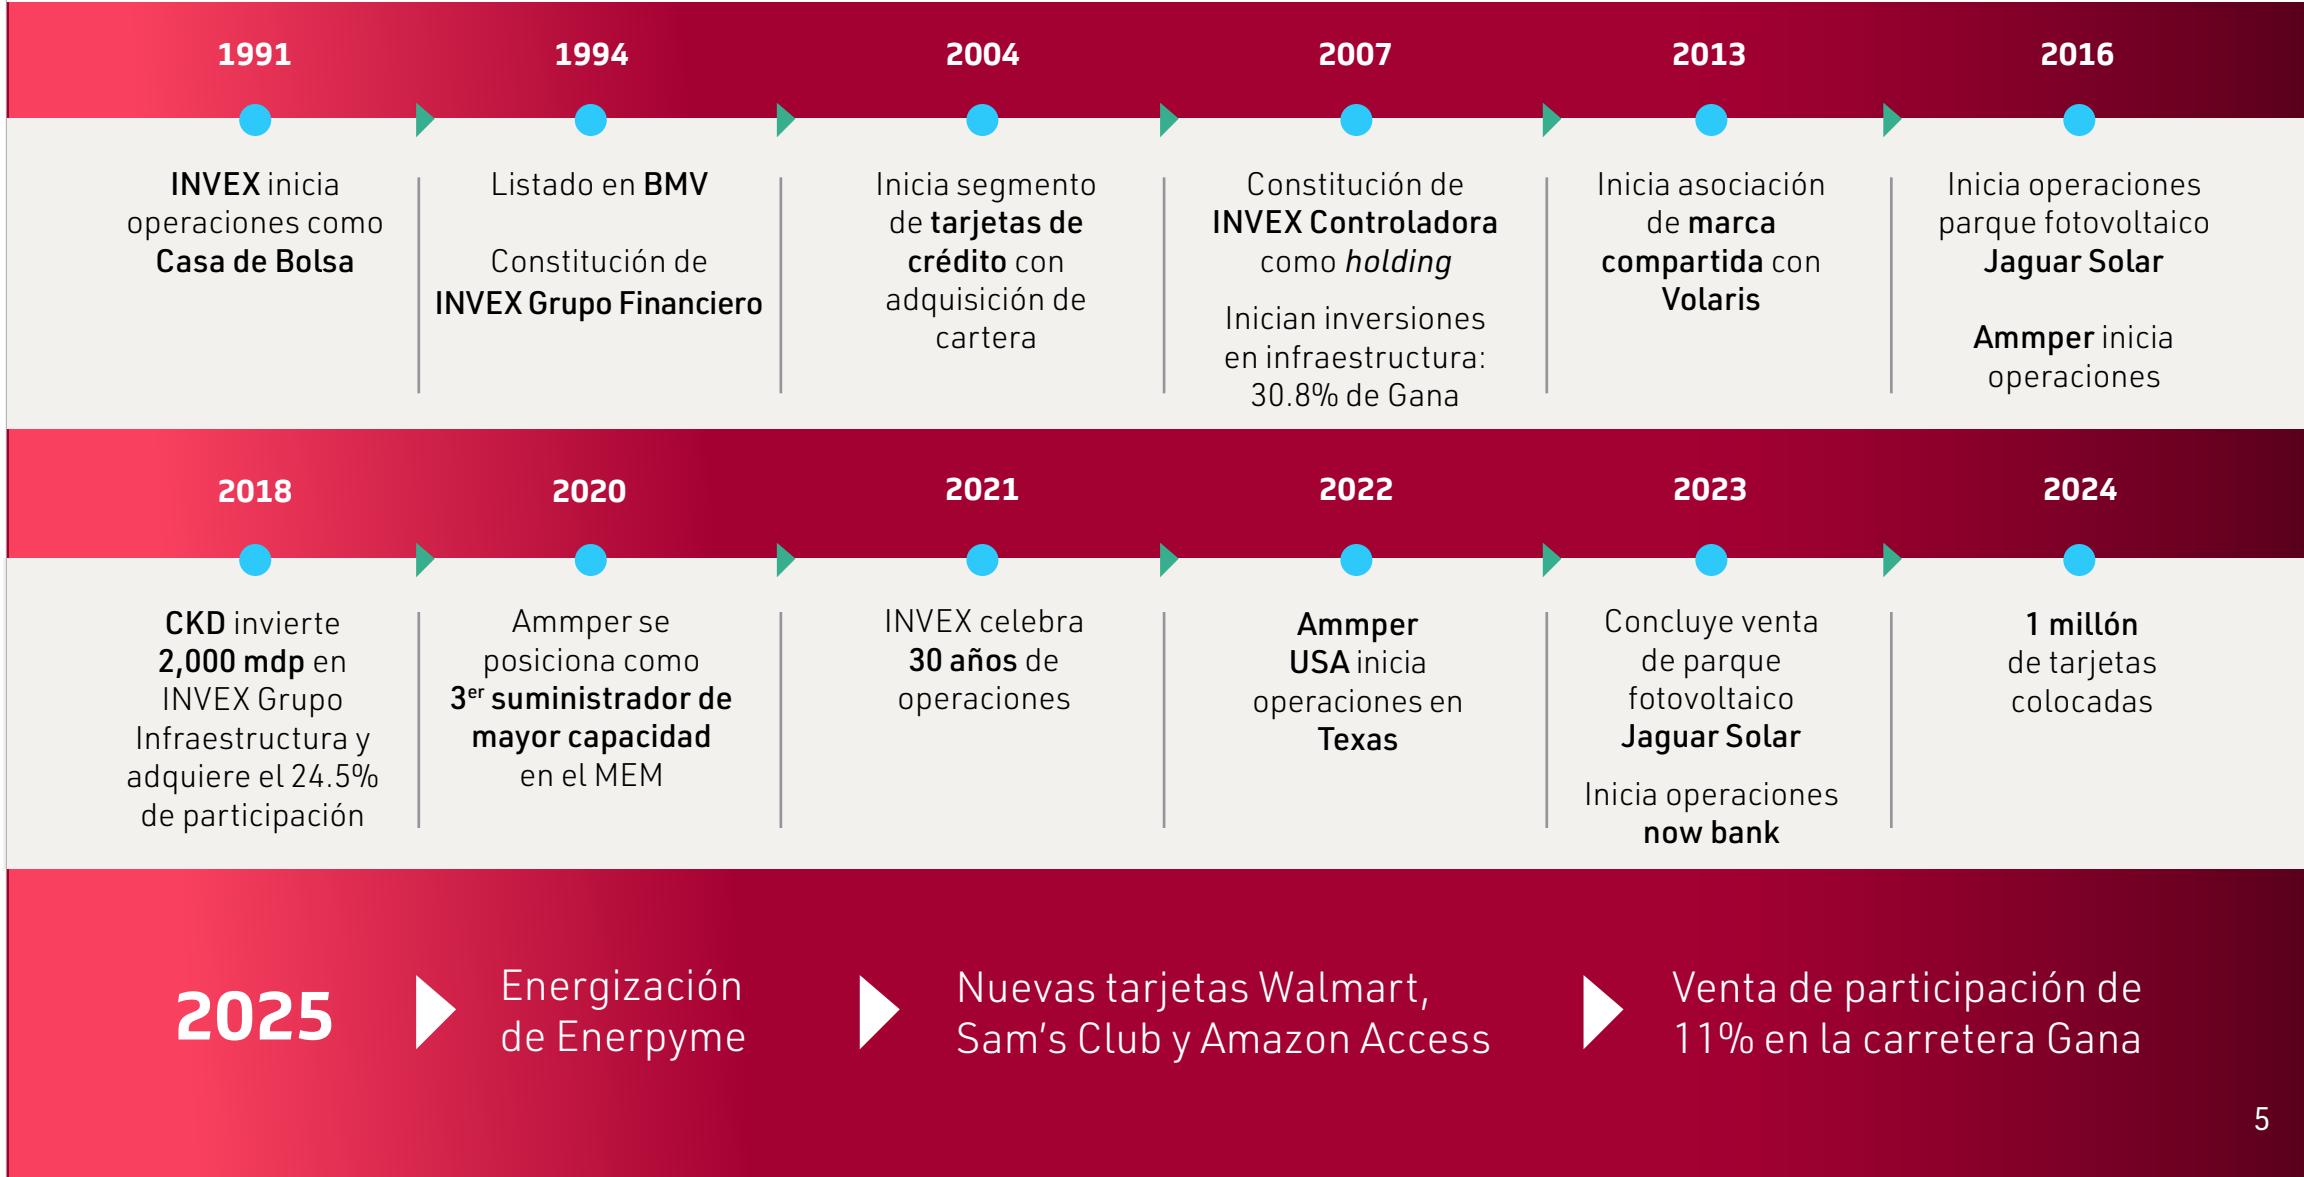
1991

INVEX inicia operaciones como Casa de Bolsa

1994

Listado en BMV

Constitución de INVEX Grupo Financiero

2004

Inicia segmento de tarjetas de crédito con adquisición de cartera

2007

Constitución de INVEX Controladora como holding

Inician inversiones en infraestructura: 30.8% de Gana

2013

Inicia asociación de marca compartida con Volaris

2016

Inicia operaciones parque fotovoltaico Jaguar Solar

Ammper inicia operaciones

2018

CKD invierte 2,000 mdp en INVEX Grupo Infraestructura y adquiere el 24.5% de participación

2020

Ammper se posiciona como 3$^{er}$ suministrador de mayor capacidad en el MEM

2021

INVEX celebra 30 años de operaciones

2022

Ammper USA inicia operaciones en Texas

2023

Concluye venta de parque fotovoltaico Jaguar Solar

Inicia operaciones now bank

2024

1 millón de tarjetas colocadas

2025

Energización de Enerpyme

Nuevas tarjetas Walmart, Sam's Club y Amazon Access

Venta de participación de 11% en la carretera Gana

5